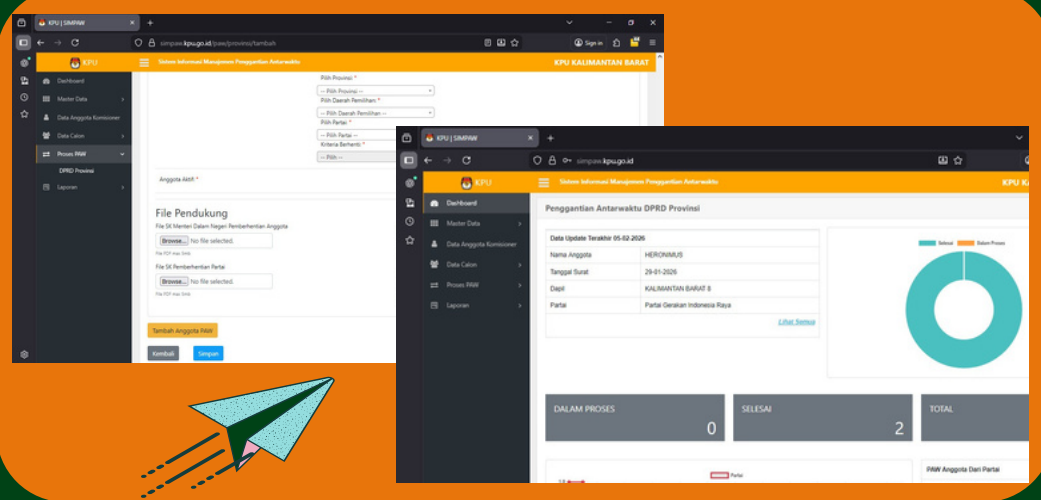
KPU | SIMPAW
simpaw.kpu.go.id/paw/provinsi/tambah
Sign in
KPU
Sistem Informasi Manajemen Penggantian Antarwaktu
KPU KALIMANTAN BARAT
Dashboard
Master Data
Data Anggota Komisioner
Data Calon
Proses PAW
DPRD Provinsi
Laporan
Pilih Provinsi *
-- Pilih Provinsi --
Pilih Daerah Pemilihan *
-- Pilih Daerah Pemilihan --
Pilih Partai *
-- Pilih Partai --
Kriteria Berhenti *
-- Pilih --
Anggota Aktif *
File Pendukung
File SK Menteri Dalam Negeri Pemberhentian Anggota
Browse... No file selected.
File PDF max 5mb
File SK Pemberhentian Partai
Browse... No file selected.
File PDF max 5mb
Tambah Anggota PAW
Kembali
Simpan

KPU | SIMPAW
simpaw.kpu.go.id
KPU
Sistem Informasi Manajemen Penggantian Antarwaktu
KPU KA
Dashboard
Master Data
Data Anggota Komisioner
Data Calon
Proses PAW
Laporan
Penggantian Antarwaktu DPRD Provinsi
Data Update Terakhir 05-02-2026

| | |
|---|---|
| Nama Anggota | HERONIMUS |
| Tanggal Surat | 29-01-2026 |
| Dapil | KALIMANTAN BARAT 8 |
| Partai | Partai Gerakan Indonesia Raya |

Lihat Semua
Selesai
Dalam Proses
DALAM PROSES
0
SELESAI
2
TOTAL
Partai
PAW Anggota Dari Partai